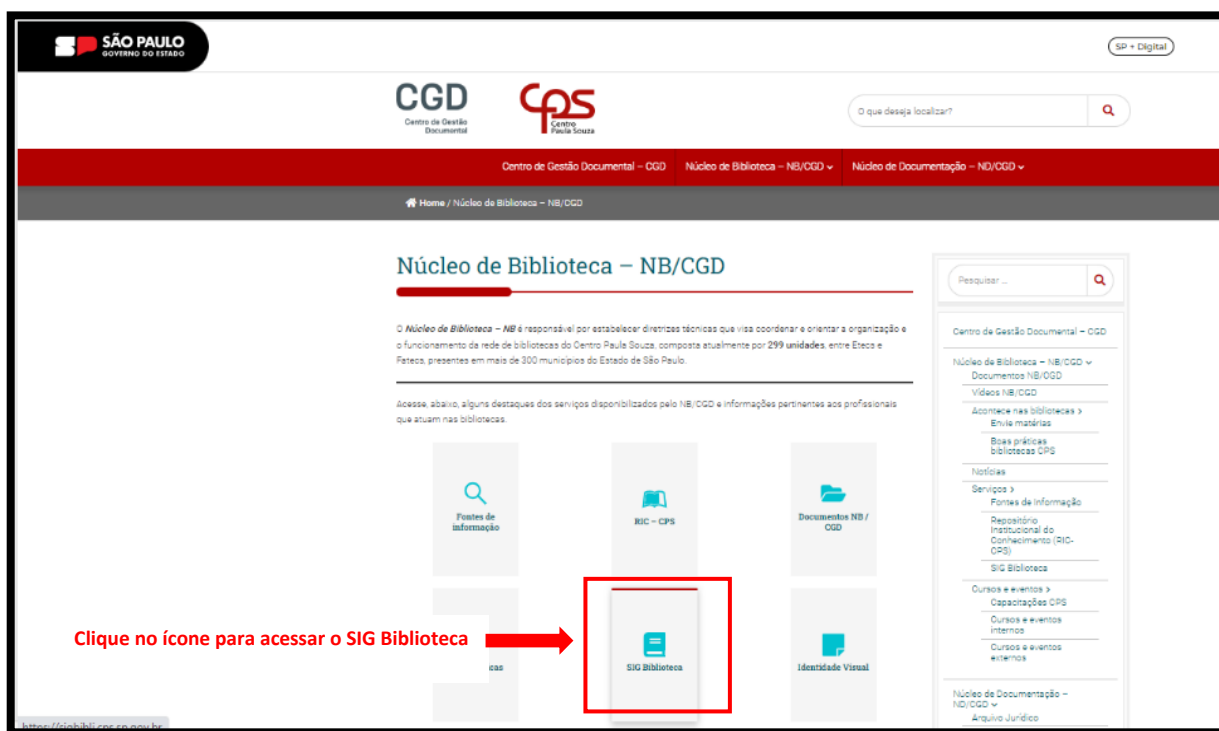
SP SÃO PAULO GOVERNO DO ESTADO

SP + Digital

CGD Centro de Gestão Documental

CPS Centro Paula Souza

O que deseja localizar?

Centro de Gestão Documental – CGD | Núcleo de Biblioteca – NB/CGD | Núcleo de Documentação – ND/CGD

Home / Núcleo de Biblioteca – NB/CGD

Núcleo de Biblioteca – NB/CGD

O Núcleo de Biblioteca – NB é responsável por estabelecer diretrizes técnicas que visa coordenar e orientar a organização e o funcionamento da rede de bibliotecas do Centro Paula Souza, composta atualmente por 299 unidades, entre Etecs e Fatecs, presentes em mais de 300 municípios do Estado de São Paulo.

Acesse, abaixo, alguns destaques dos serviços disponibilizados pelo NB/CGD e informações pertinentes aos profissionais que atuam nas bibliotecas.

Fontes de informação

RIC – CPS

Documentos NB / CGD

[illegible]cas

SIG Biblioteca

Identidade Visual

Clique no ícone para acessar o SIG Biblioteca

Pesquisar ...

Centro de Gestão Documental – CGD

Núcleo de Biblioteca – NB/CGD

Documentos NB/CGD

Vídeos NB/CGD

Acontece nas bibliotecas

Envie matérias

Boas práticas bibliotecas CPS

Notícias

Serviços

Fontes de informação

Repositório Institucional do Conhecimento (RIC-CPS)

SIG Biblioteca

Cursos e eventos

Capacitações CPS

Cursos e eventos internos

Cursos e eventos externos

Núcleo de Documentação – ND/CGD

Arquivo Jurídico

https://sigbibli.cps.sp.gov.br